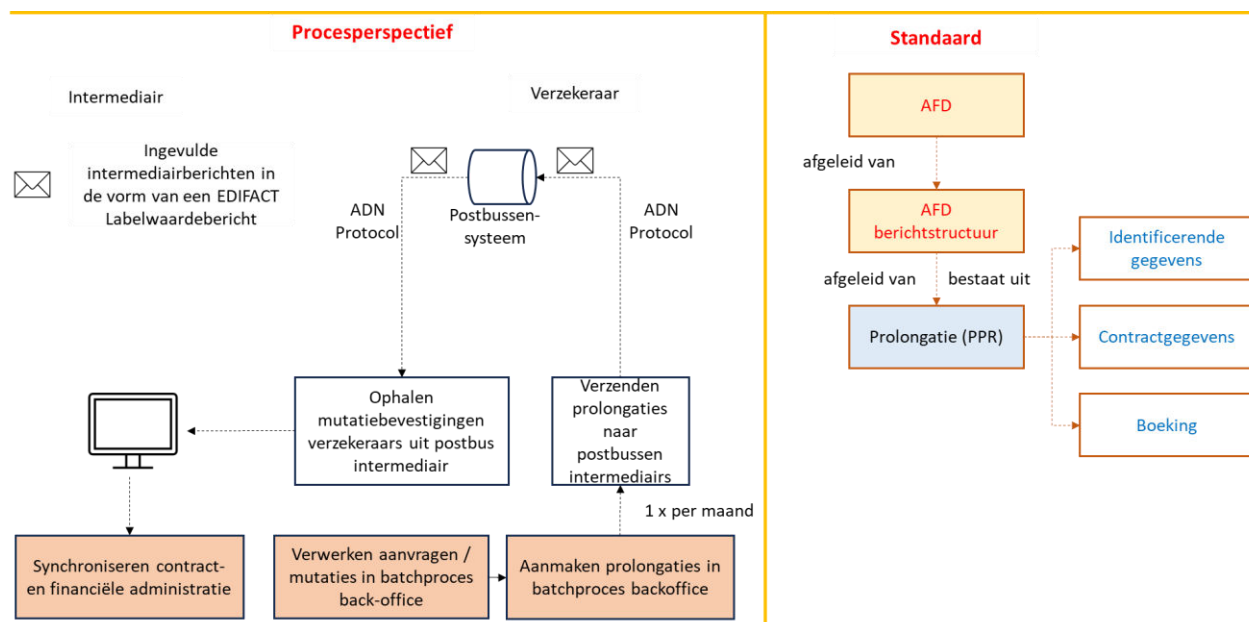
Procesperspectief

Intermediair

Verzekeraar

Ingevulde intermediairberichten in de vorm van een EDIFACT Labelwaardebericht

ADN Protocol

Postbussen-systeem

ADN Protocol

Ophalen mutatiebevestigingen verzekeraars uit postbus intermediair

Verzenden prolongaties naar postbussen intermediairs

1 x per maand

Synchroniseren contract- en financiële administratie

Verwerken aanvragen / mutaties in batchproces back-office

Aanmaken prolongaties in batchproces backoffice

Standaard

AFD

afgeleid van

AFD berichtstructuur

afgeleid van

bestaat uit

Prolongatie (PPR)

Identificerende gegevens

Contractgegevens

Boeking